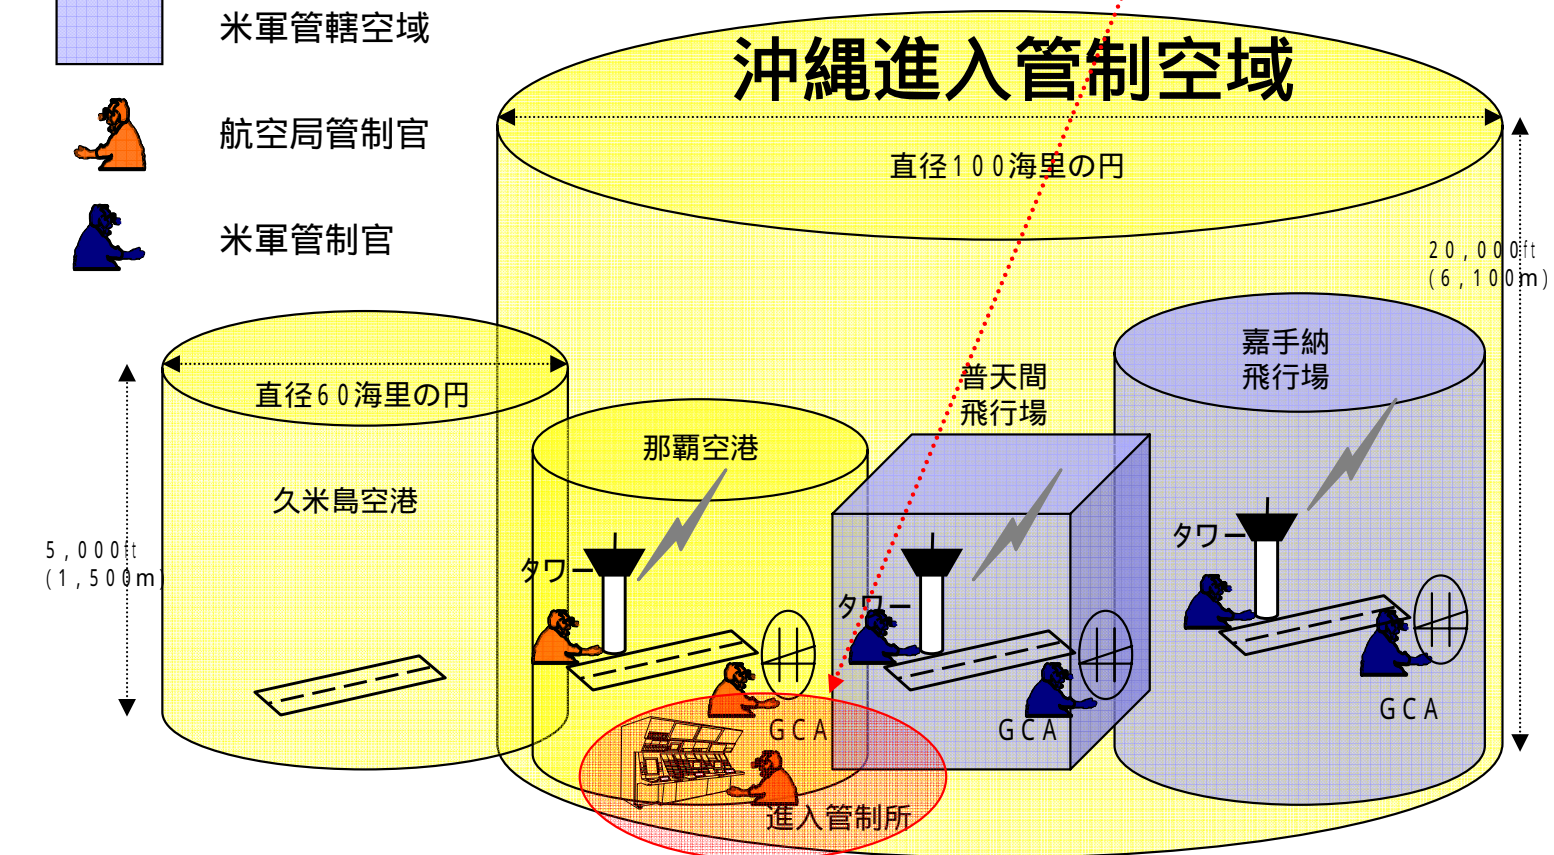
米軍管轄空域

航空局管制官

米軍管制官

沖縄進入管制空域

直径100海里の円

20,000ft
(6,100m)

直径60海里の円

久米島空港

那覇空港

普天間
飛行場

嘉手納
飛行場

5,000ft
(1,500m)

タワー

タワー

タワー

GCA

GCA

GCA

進入管制所